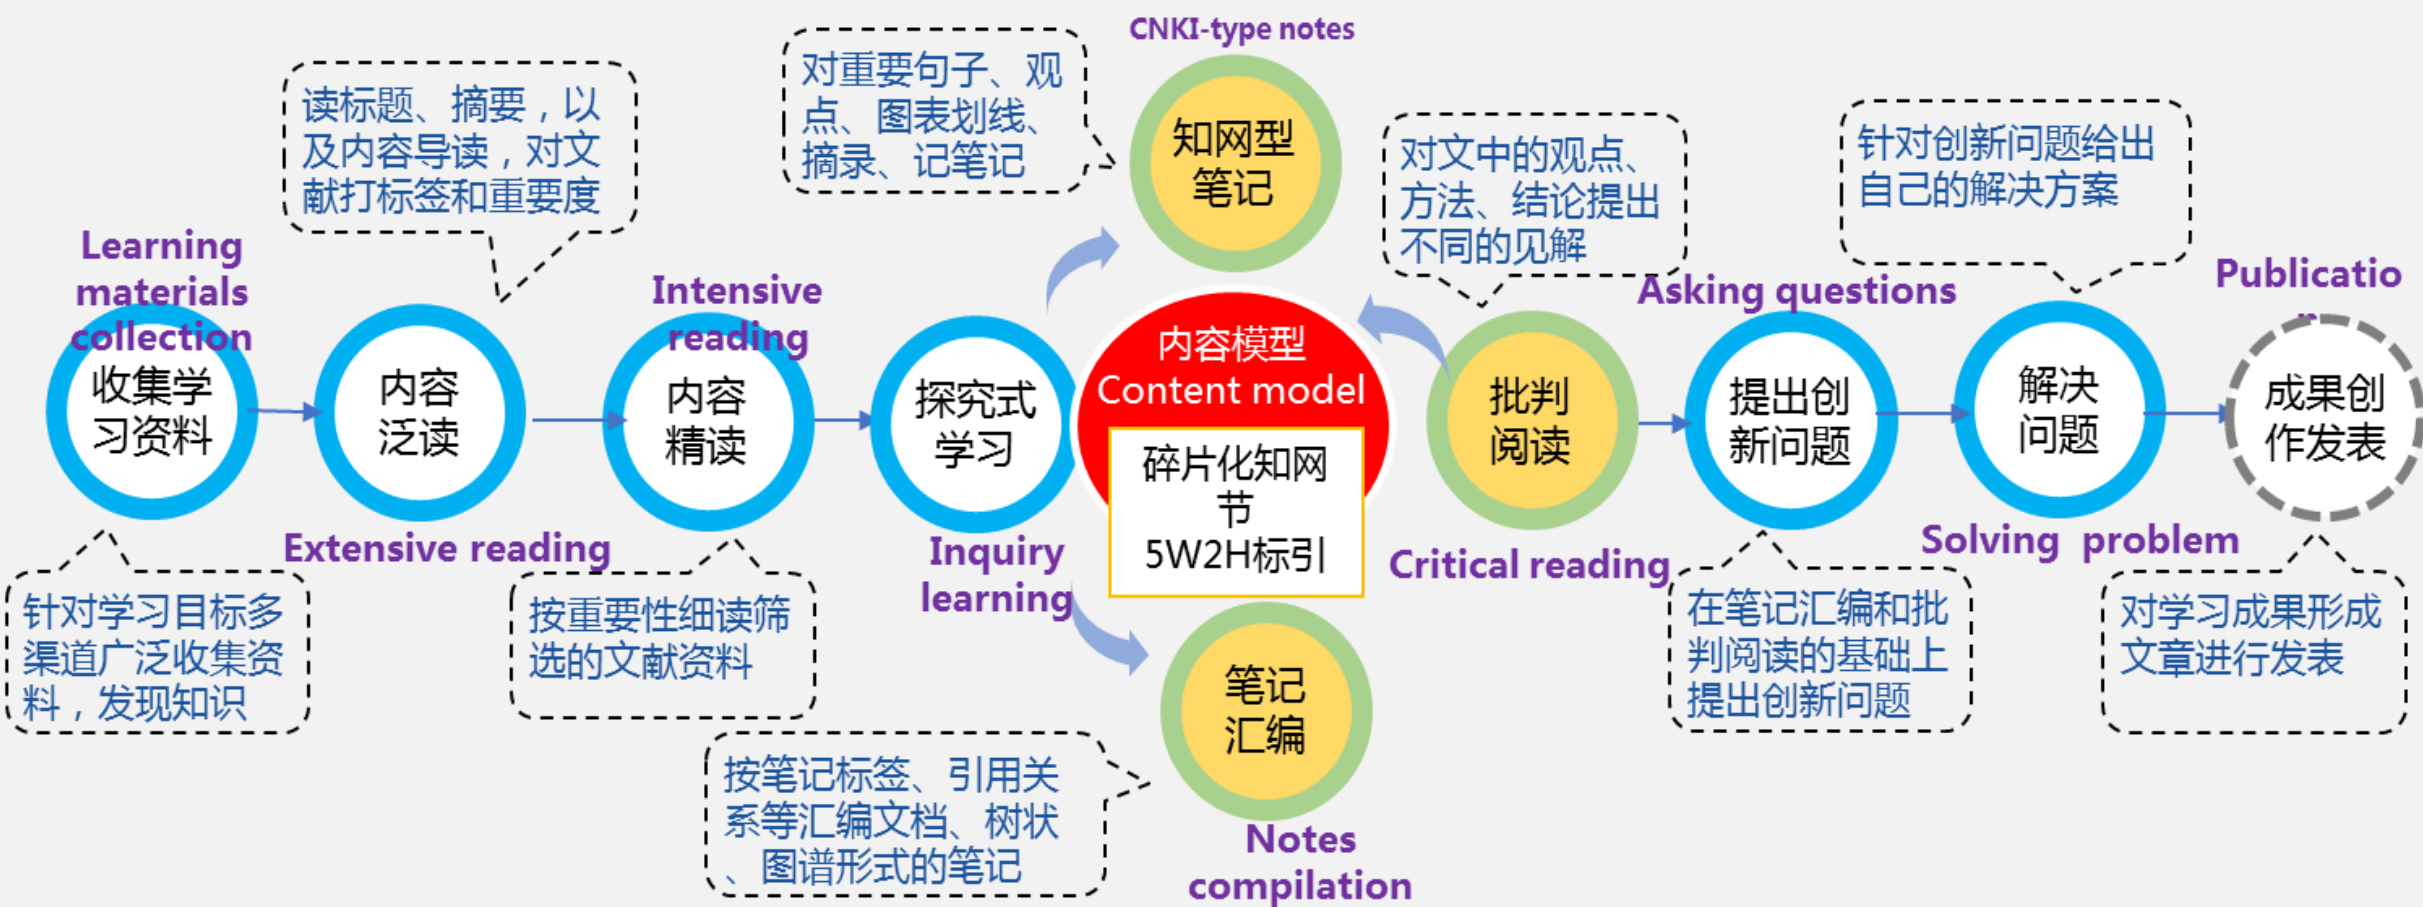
CNKI-type notes

对重要句子、观点、图表划线、摘录、记笔记

知网型笔记

读标题、摘要，以及内容导读，对文献打标签和重要度

对文中的观点、方法、结论提出不同的见解

针对创新问题给出自己的解决方案

Learning materials collection

Intensive reading

Asking questions

Publicatio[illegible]

收集学习资料

内容泛读

内容精读

探究式学习

内容模型 Content model

碎片化知网节 5W2H标引

批判阅读

提出创新问题

解决问题

成果创作发表

Extensive reading

Inquiry learning

Critical reading

Solving problem

针对学习目标多渠道广泛收集资料，发现知识

按重要性细读筛选的文献资料

笔记汇编

在笔记汇编和批判阅读的基础上提出创新问题

对学习成果形成文章进行发表

按笔记标签、引用关系等汇编文档、树状、图谱形式的笔记

Notes compilation